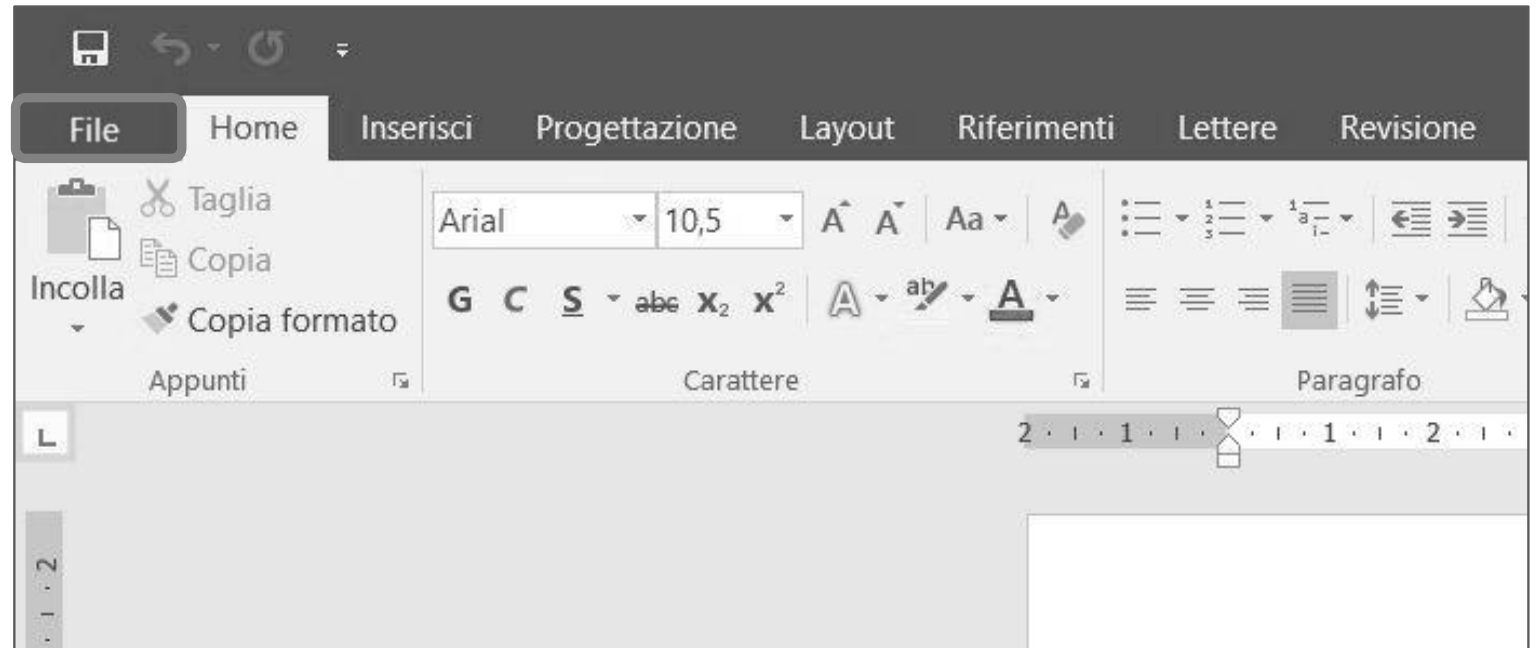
File Home Inserisci Progettazione Layout Riferimenti Lettere Revisione

Taglia
Copia
Incolla
Copia formato
Appunti

Arial 10,5 A A Aa
G C S abc $x_2$ $x^2$ A ab A
Carattere

Paragrafo

L

2 · 1 · 1 · 1 · 2 ·

2 · 1 ·